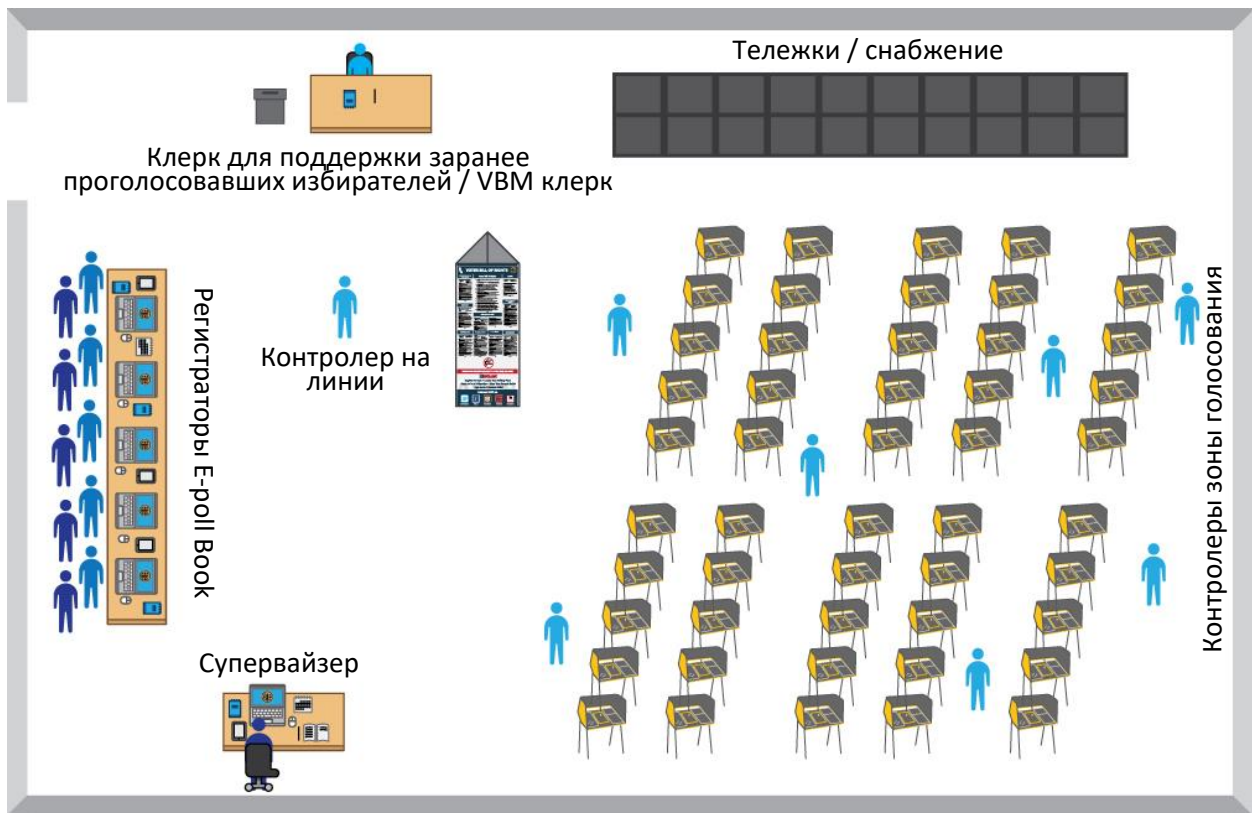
Тележки / снабжение

Клерк для поддержки заранее проголосовавших избирателей / VBM клерк

Регистраторы E-poll Book

Контролер на линии

VOTER BILL OF RIGHTS

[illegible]

Контролеры зоны голосования

Супервайзер